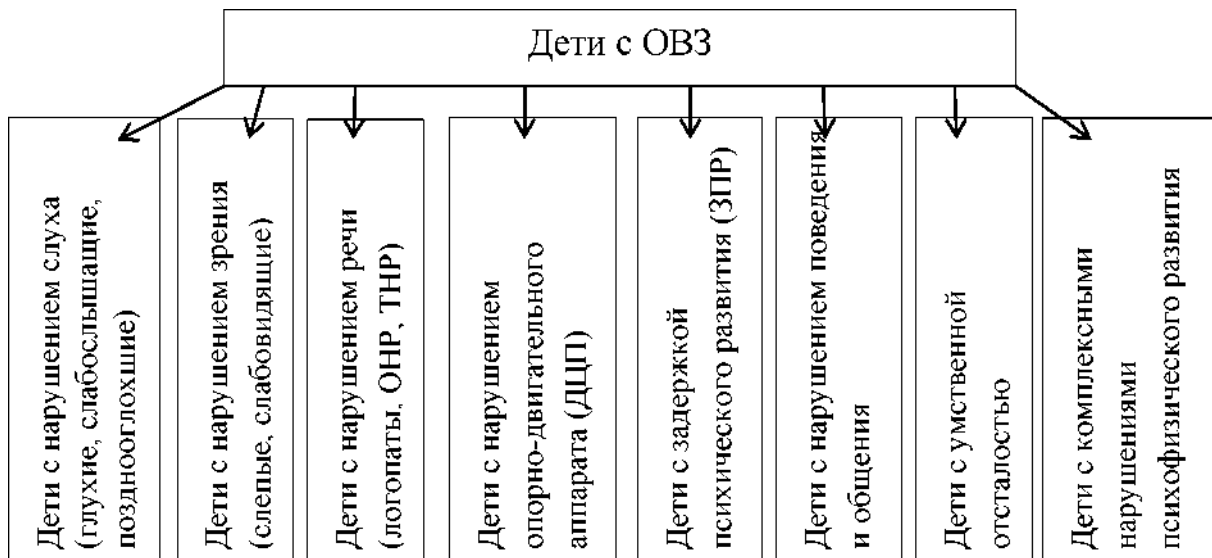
Дети с ОВЗ

Дети с нарушением слуха (глухие, слабослышащие, позднооглохшие)

Дети с нарушением зрения (слепые, слабовидящие)

Дети с нарушением речи (логопаты, ОНР, ТНР)

Дети с нарушением опорно-двигательного аппарата (ДЦП)

Дети с задержкой психического развития (ЗПР)

Дети с нарушением поведения и общения

Дети с умственной отсталостью

Дети с комплексными нарушениями психофизического развития